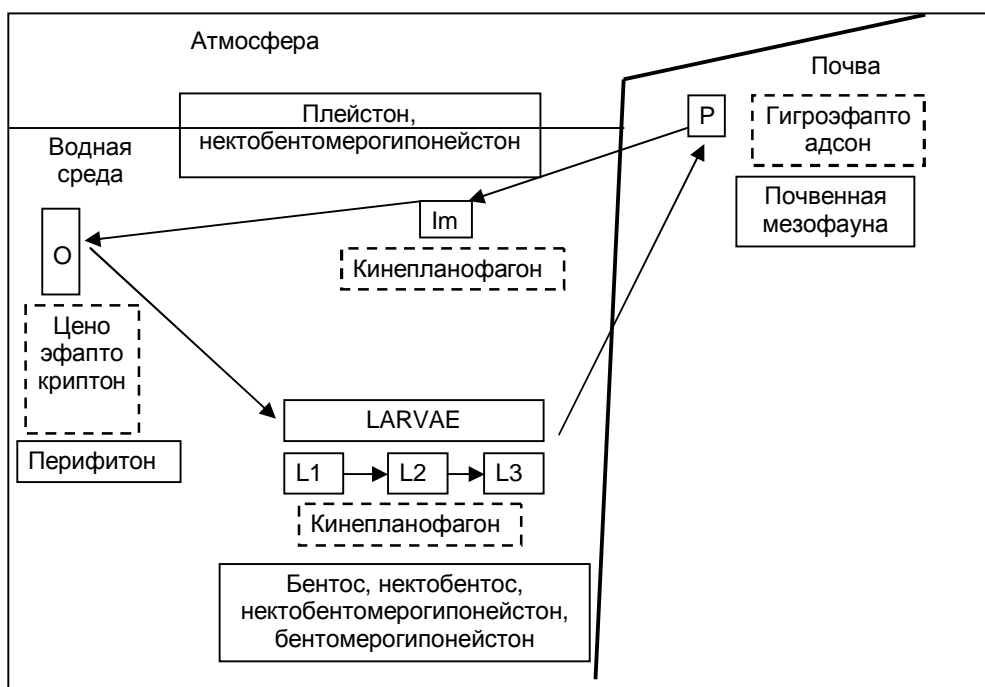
Атмосфера

Почва

Плейстон, нектобентомерогипонейстон

P

Гигроэфапто адсон

Водная среда

Почвенная мезофауна

Im

O

Кинепланофагон

Цено эфапто криптон

LARVAE

Перифитон

L1

L2

L3

Кинепланофагон

Бентос, нектобентос, нектобентомерогипонейстон, бентомерогипонейстон